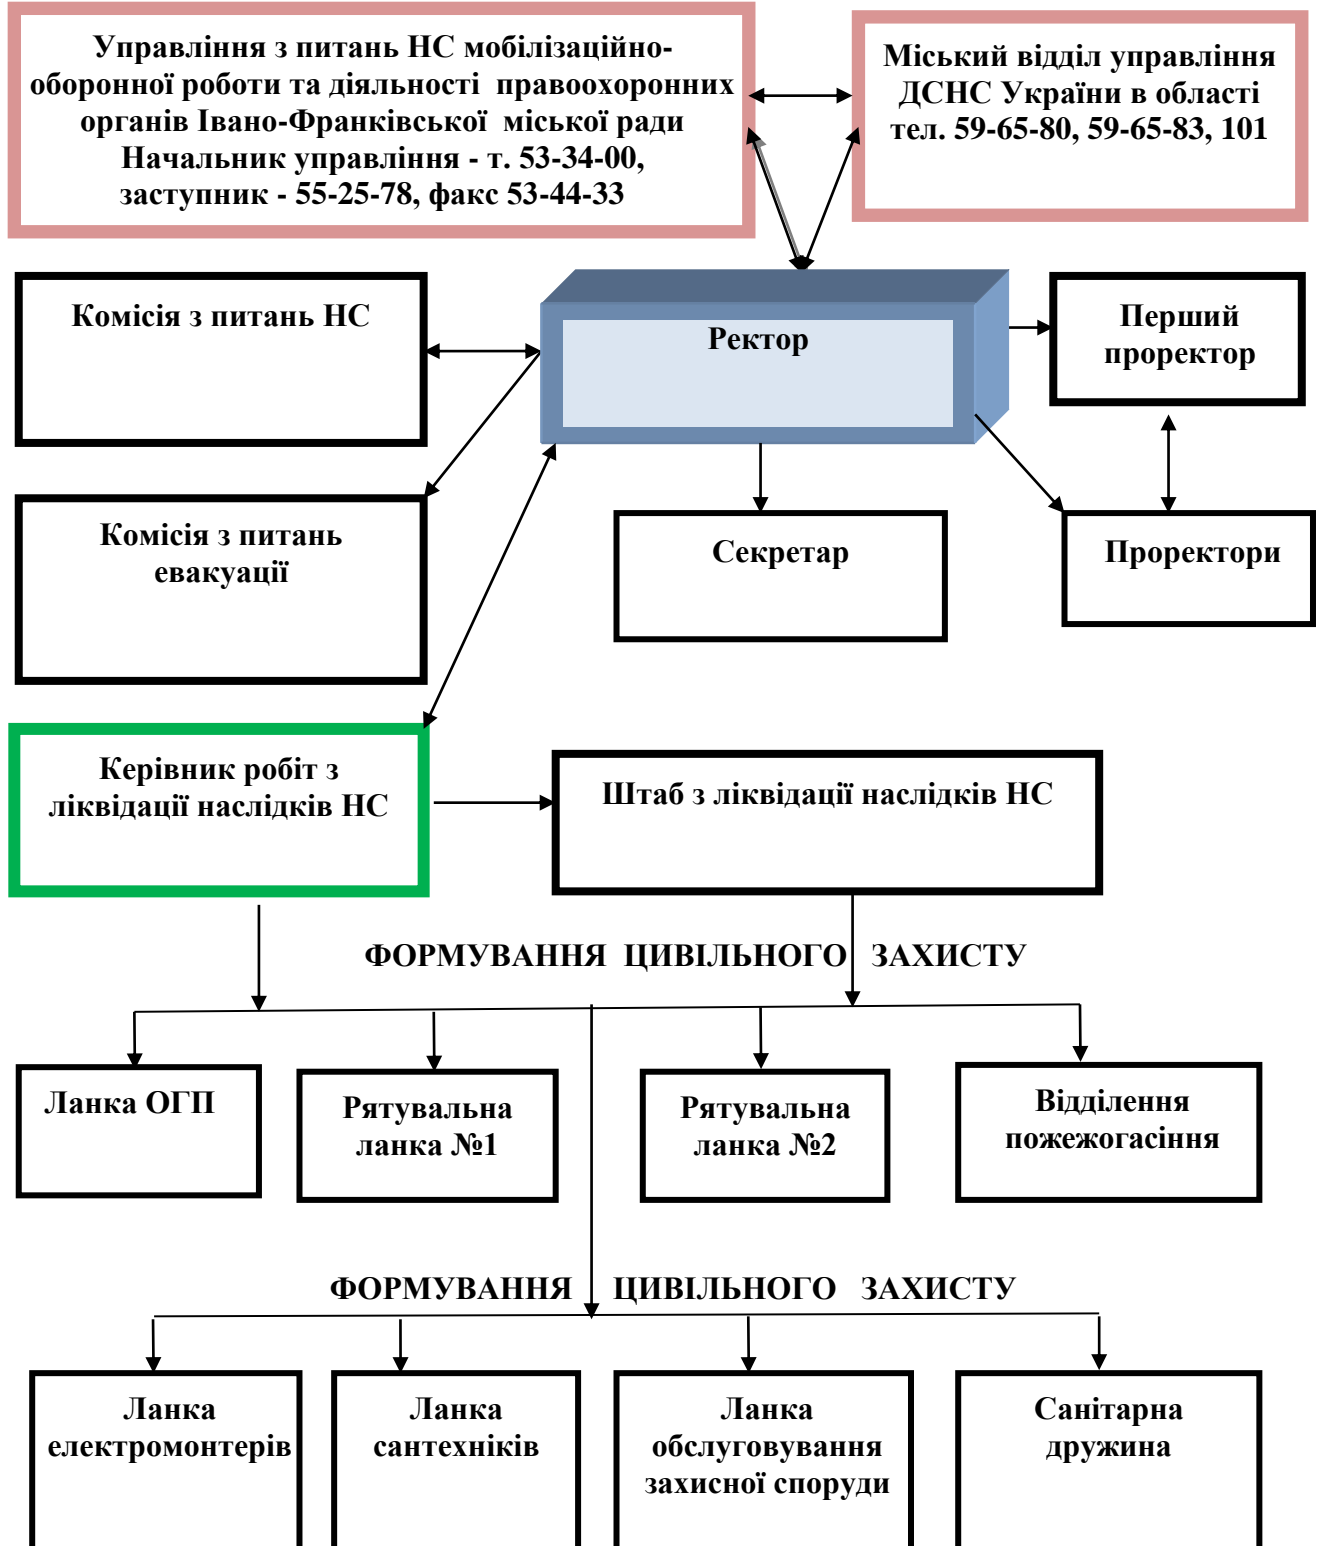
Управління з питань НС мобілізаційно-оборонної роботи та діяльності правоохоронних органів Івано-Франківської міської ради
Начальник управління - т. 53-34-00,
заступник - 55-25-78, факс 53-44-33

Міський відділ управління ДСНС України в області
тел. 59-65-80, 59-65-83, 101

Комісія з питань НС

Ректор

Перший проректор

Комісія з питань евакуації

Секретар

Проректори

Керівник робіт з ліквідації наслідків НС

Штаб з ліквідації наслідків НС

ФОРМУВАННЯ ЦИВІЛЬНОГО ЗАХИСТУ

Ланка ОГП

Рятувальна ланка №1

Рятувальна ланка №2

Відділення пожежогасіння

ФОРМУВАННЯ ЦИВІЛЬНОГО ЗАХИСТУ

Ланка електромонтерів

Ланка сантехніків

Ланка обслуговування захисної споруди

Санітарна дружина